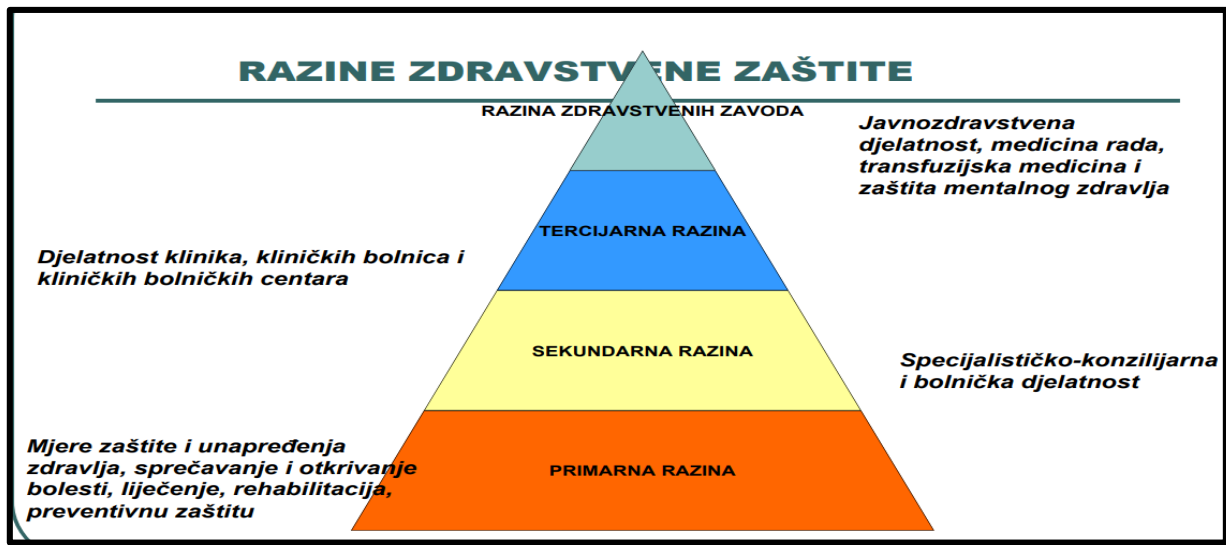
RAZINE ZDRAVSTVENE ZAŠTITE

RAZINA ZDRAVSTVENIH ZAVODA

Javnozdravstvena djelatnost, medicina rada, transfuzijska medicina i zaštita mentalnog zdravlja

TERCIJARNA RAZINA

Djelatnost klinika, kliničkih bolnica i kliničkih bolničkih centara

SEKUNDARNA RAZINA

Specijalističko-konzilijarna i bolnička djelatnost

Mjere zaštite i unapređenja zdravlja, sprečavanje i otkrivanje bolesti, liječenje, rehabilitacija, preventivnu zaštitu

PRIMARNA RAZINA